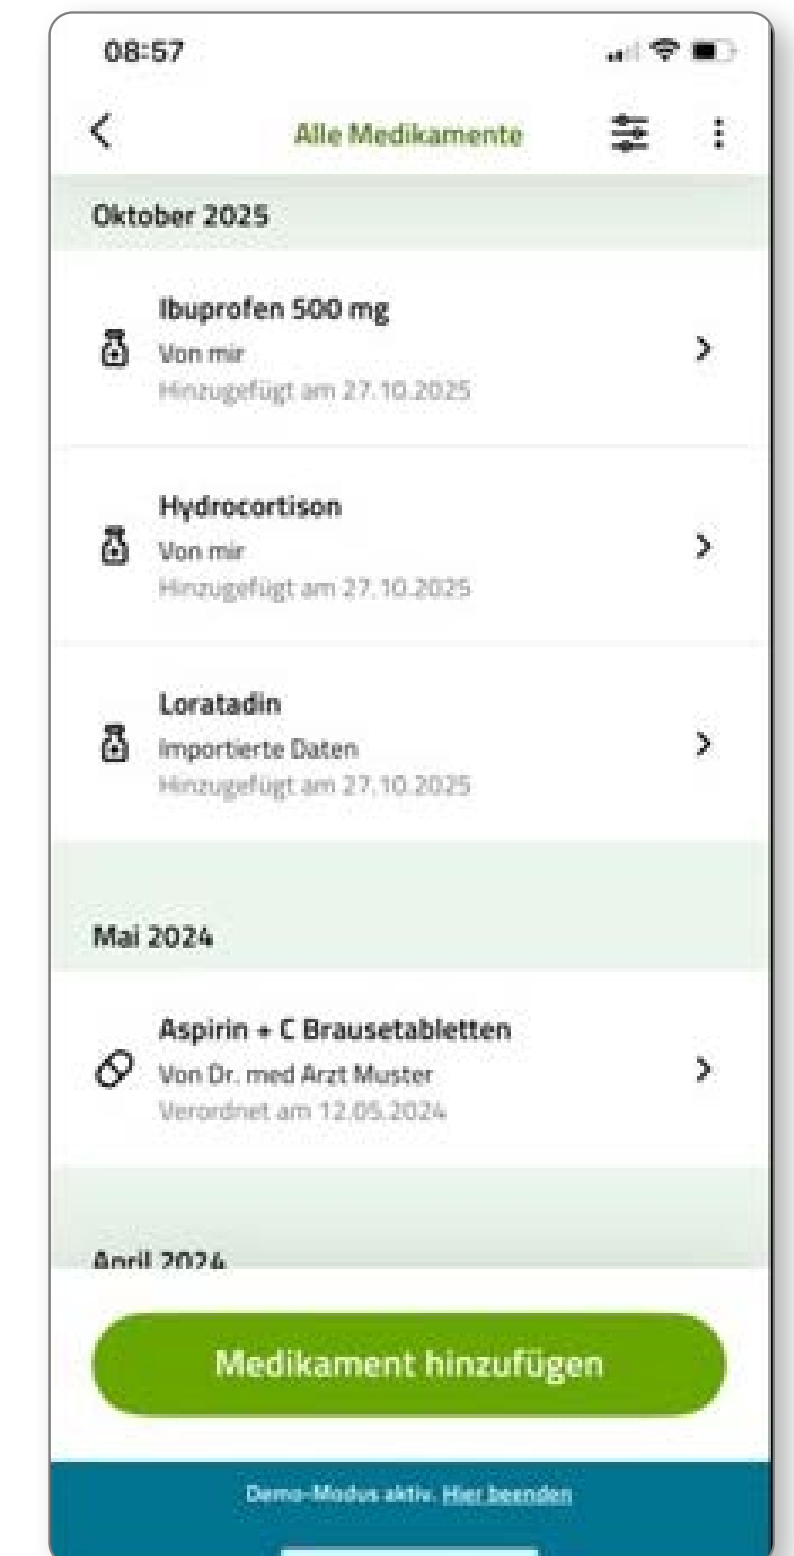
08:57

Alle Medikamente

Oktober 2025

Ibuprofen 500 mg
Von mir
Hinzugefügt am 27.10.2025

Hydrocortison
Von mir
Hinzugefügt am 27.10.2025

Loratadin
Importierte Daten
Hinzugefügt am 27.10.2025

Mai 2024

Aspirin + C Brausetabletten
Von Dr. med Arzt Muster
Verordnet am 12.05.2024

April 2024

Medikament hinzufügen

Demo-Modus aktiv. Hier beenden